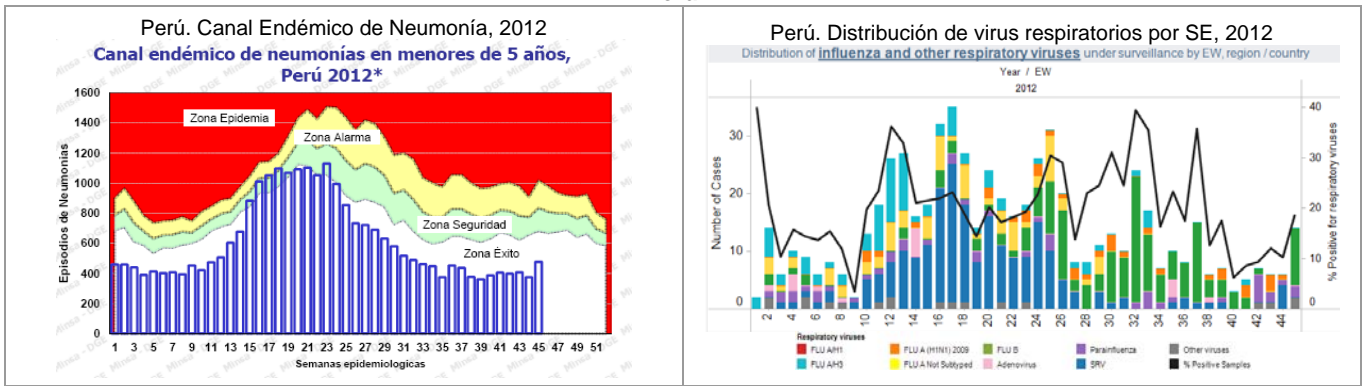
Perú. Canal Endémico de Neumonía, 2012

Canal endémico de neumonías en menores de 5 años, Perú 2012*

Episodios de Neumonías

1600
1400
1200
1000
800
600
400
200
0

Zona Epidemia
Zona Alarma
Zona Seguridad
Zona Éxito

1 3 5 7 9 11 13 15 17 19 21 23 25 27 29 31 33 35 37 39 41 43 45 47 49 51

Semanas epidemiologicas

Minsa - DGE

Perú. Distribución de virus respiratorios por SE, 2012

Distribution of influenza and other respiratory viruses under surveillance by EW, region / country

Year / EW

2012

Number of Cases

30
20
10
0

% Positive for respiratory viruses

40
30
20
10
0

2 4 6 8 10 12 14 16 18 20 22 24 26 28 30 32 34 36 38 40 42 44

Respiratory viruses

FLU AH1
FLU AH3
FLU A (H1N1) 2009
FLU A Not Subtyped
FLU B
Adenovirus
Parainfluenza
SRV
Other viruses
% Positive Samples